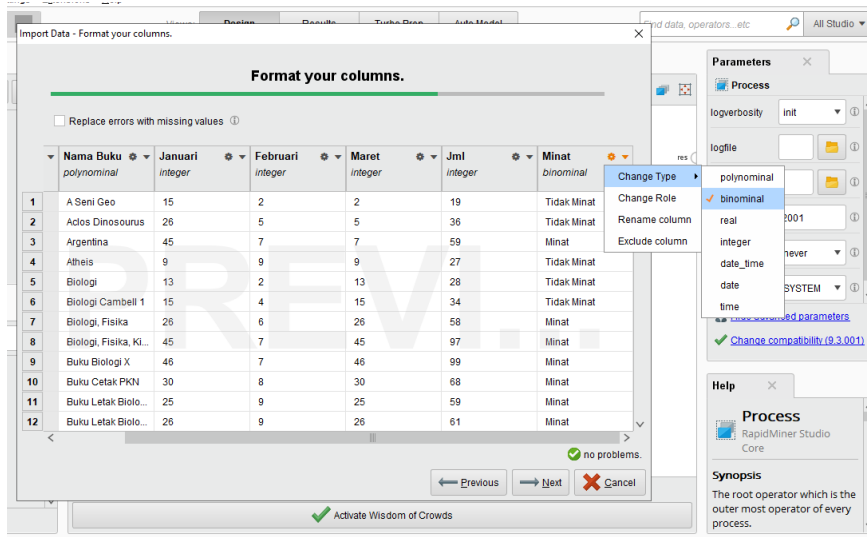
Views: Design Results Turbo Prep Auto Model

Find data, operators...etc

All Studio

Import Data - Format your columns.

Format your columns.

Replace errors with missing values ⓘ

| | Nama Buku polynominal | Januari integer | Februari integer | Maret integer | Jml integer | Minat binominal |
|---|---|---|---|---|---|---|
| 1 | A Seni Geo | 15 | 2 | 2 | 19 | Tidak Minat |
| 2 | Aclos Dinosourus | 26 | 5 | 5 | 36 | Tidak Minat |
| 3 | Argentina | 45 | 7 | 7 | 59 | Minat |
| 4 | Atheis | 9 | 9 | 9 | 27 | Tidak Minat |
| 5 | Biologi | 13 | 2 | 13 | 28 | Tidak Minat |
| 6 | Biologi Cambell 1 | 15 | 4 | 15 | 34 | Tidak Minat |
| 7 | Biologi, Fisika | 26 | 6 | 26 | 58 | Minat |
| 8 | Biologi, Fisika, Ki... | 45 | 7 | 45 | 97 | Minat |
| 9 | Buku Biologi X | 46 | 7 | 46 | 99 | Minat |
| 10 | Buku Cetak PKN | 30 | 8 | 30 | 68 | Minat |
| 11 | Buku Letak Biolo... | 25 | 9 | 25 | 59 | Minat |
| 12 | Buku Letak Biolo... | 26 | 9 | 26 | 61 | Minat |

Change Type
Change Role
Rename column
Exclude column

polynominal
binominal
real
integer
date_time
date
time

no problems.

Previous Next Cancel

Activate Wisdom of Crowds

Parameters

Process

logverbosity init

logfile

2001

never

SYSTEM

Hide advanced parameters

Change compatibility (9.3.001)

Help

Process
RapidMiner Studio Core

Synopsis
The root operator which is the outer most operator of every process.

PREVI...